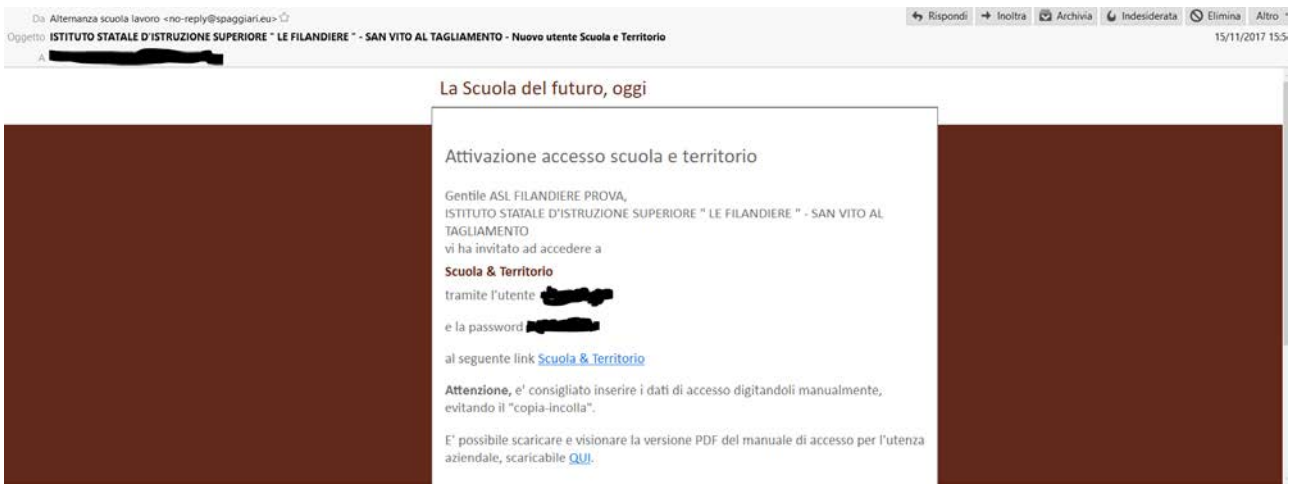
Da Alternanza scuola lavoro <no-reply@spaggiari.eu> ☆
Oggetto ISTITUTO STATALE D'ISTRUZIONE SUPERIORE " LE FILANDIERE " - SAN VITO AL TAGLIAMENTO - Nuovo utente Scuola e Territorio
A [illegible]

Rispondi Inoltra Archivia Indesiderata Elimina Altro
15/11/2017 15:5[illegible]

La Scuola del futuro, oggi

Attivazione accesso scuola e territorio

Gentile ASL FILANDIERE PROVA,
ISTITUTO STATALE D'ISTRUZIONE SUPERIORE " LE FILANDIERE " - SAN VITO AL TAGLIAMENTO
vi ha invitato ad accedere a

Scuola & Territorio

tramite l'utente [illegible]

e la password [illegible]

al seguente link Scuola & Territorio

Attenzione, e' consigliato inserire i dati di accesso digitandoli manualmente, evitando il "copia-incolla".

E' possibile scaricare e visionare la versione PDF del manuale di accesso per l'utenza aziendale, scaricabile QUI.